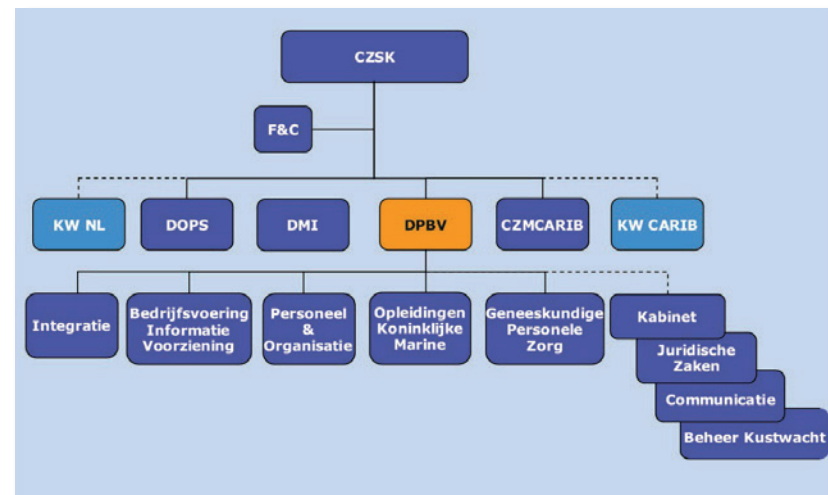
CZSK

F&C

KW NL

DOPS

DMI

DPBV

CZMCARIB

KW CARIB

Integratie

Bedrijfsvoering Informatie Voorziening

Personeel & Organisatie

Opleidingen Koninklijke Marine

Geneeskundige Personele Zorg

Kabinet

Juridische Zaken

Communicatie

Beheer Kustwacht